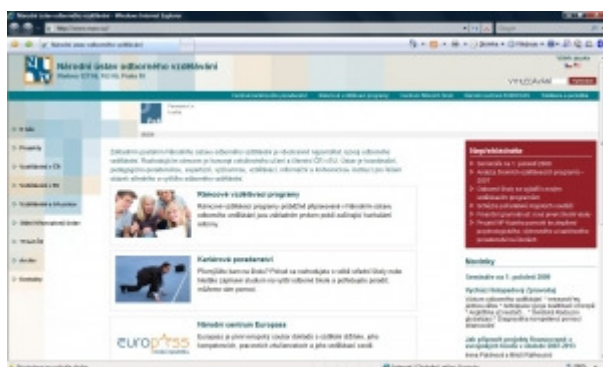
Národní ústav odborného vzdělávání - Windows Internet Explorer

Národní ústav odborného vzdělávání

Národní ústav odborného vzdělávání

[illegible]

Rámcové vzdělávací programy

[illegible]

Kariérové poradenství

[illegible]

Národní centrum Europass

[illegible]

europass

Nejaktuálnější

Novinky

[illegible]